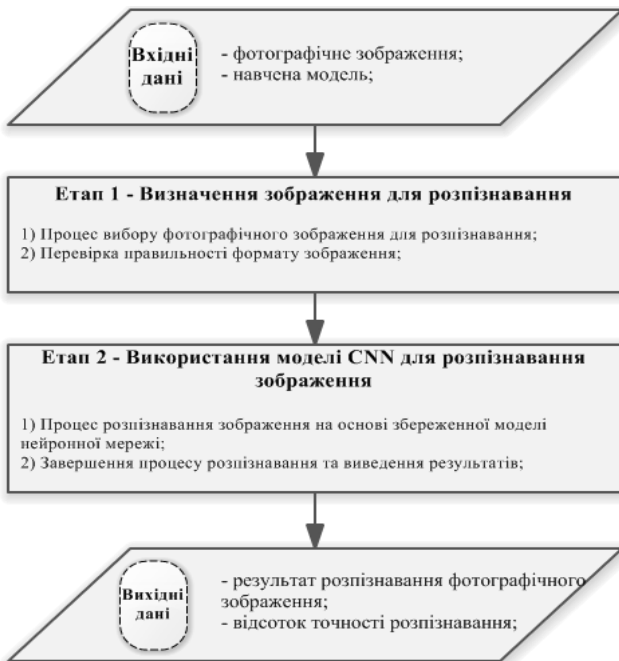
Вхідні дані

- фотографічне зображення;
- навчена модель;

Етап 1 - Визначення зображення для розпізнавання

1) Процес вибору фотографічного зображення для розпізнавання;
2) Перевірка правильності формату зображення;

Етап 2 - Використання моделі CNN для розпізнавання зображення

1) Процес розпізнавання зображення на основі збереженної моделі нейронної мережі;
2) Завершення процесу розпізнавання та виведення результатів;

Вихідні дані

- результат розпізнавання фотографічного зображення;
- відсоток точності розпізнавання;